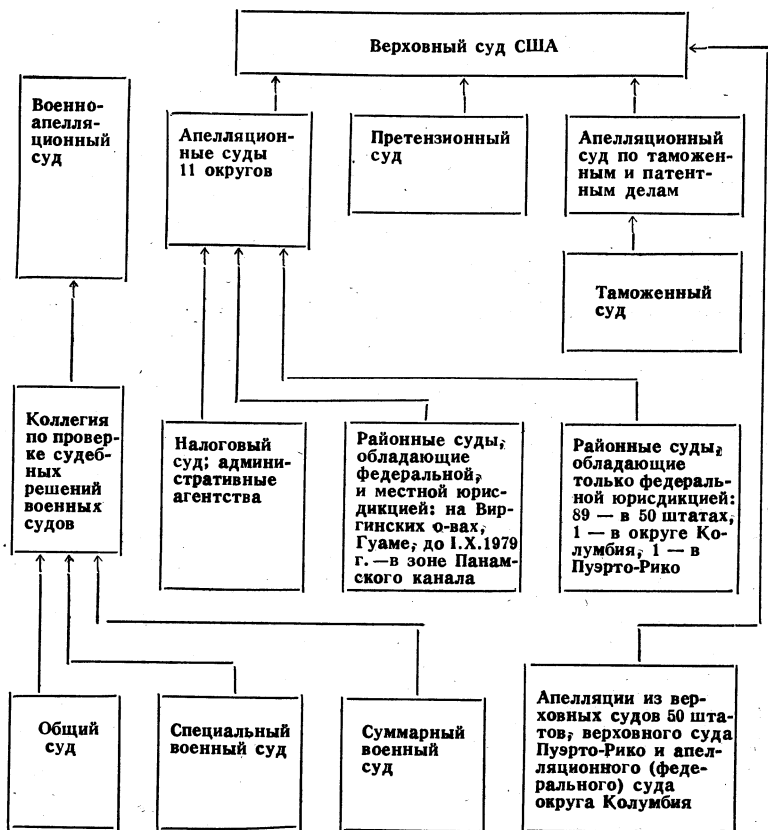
Верховный суд США

Военно-апелляционный суд

Апелляционные суды 11 округов

Претензионный суд

Апелляционный суд по таможенным и патентным делам

Таможенный суд

Коллегия по проверке судебных решений военных судов

Налоговый суд; административные агентства

Районные суды, обладающие федеральной, и местной юрисдикцией: на Виргинских о-вах, Гуаме, до I.X.1979 г. —в зоне Панамского канала

Районные суды, обладающие только федеральной юрисдикцией: 89 — в 50 штатах, 1 — в округе Колумбия, 1 — в Пуэрто-Рико

Общий суд

Специальный военный суд

Суммарный военный суд

Апелляции из верховных судов 50 штатов, верховного суда Пуэрто-Рико и апелляционного (федерального) суда округа Колумбия